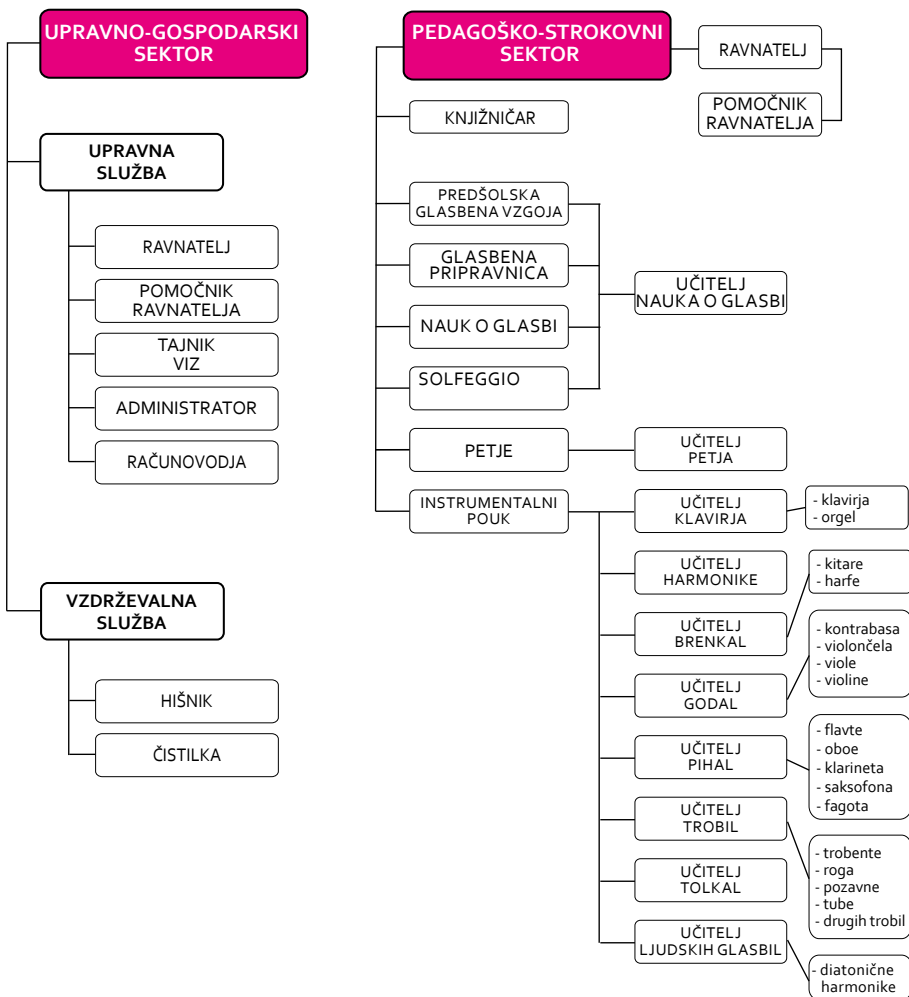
UPRAVNO-GOSPODARSKI SEKTOR

UPRAVNA SLUŽBA

RAVNATELJ

POMOČNIK RAVNATELJA

TAJNIK VIZ

ADMINISTRATOR

RAČUNOVODJA

VZDRŽEVALNA SLUŽBA

HIŠNIK

ČISTILKA

PEDAGOŠKO-STROKOVNI SEKTOR

RAVNATELJ

POMOČNIK RAVNATELJA

KNJIŽNIČAR

PREDŠOLSKA GLASBENA VZGOJA

GLASBENA PRIPRAVNICA

NAUK O GLASBI

SOLFEGGIO

UČITELJ NAUKA O GLASBI

PETJE

UČITELJ PETJA

INSTRUMENTALNI POUK

UČITELJ KLAVIRJA

- klavirja
- orgel

UČITELJ HARMONIKE

UČITELJ BRENKAL

- kitare
- harfe

UČITELJ GODAL

- kontrabasa
- violončela
- viole
- violine

UČITELJ PIHAL

- flavte
- oboe
- klarineta
- saksofona
- fagota

UČITELJ TROBIL

- trobente
- roga
- pozavne
- tube
- drugih trobil

UČITELJ TOLKAL

UČITELJ LJUDSKIH GLASBIL

- diatonične harmonike